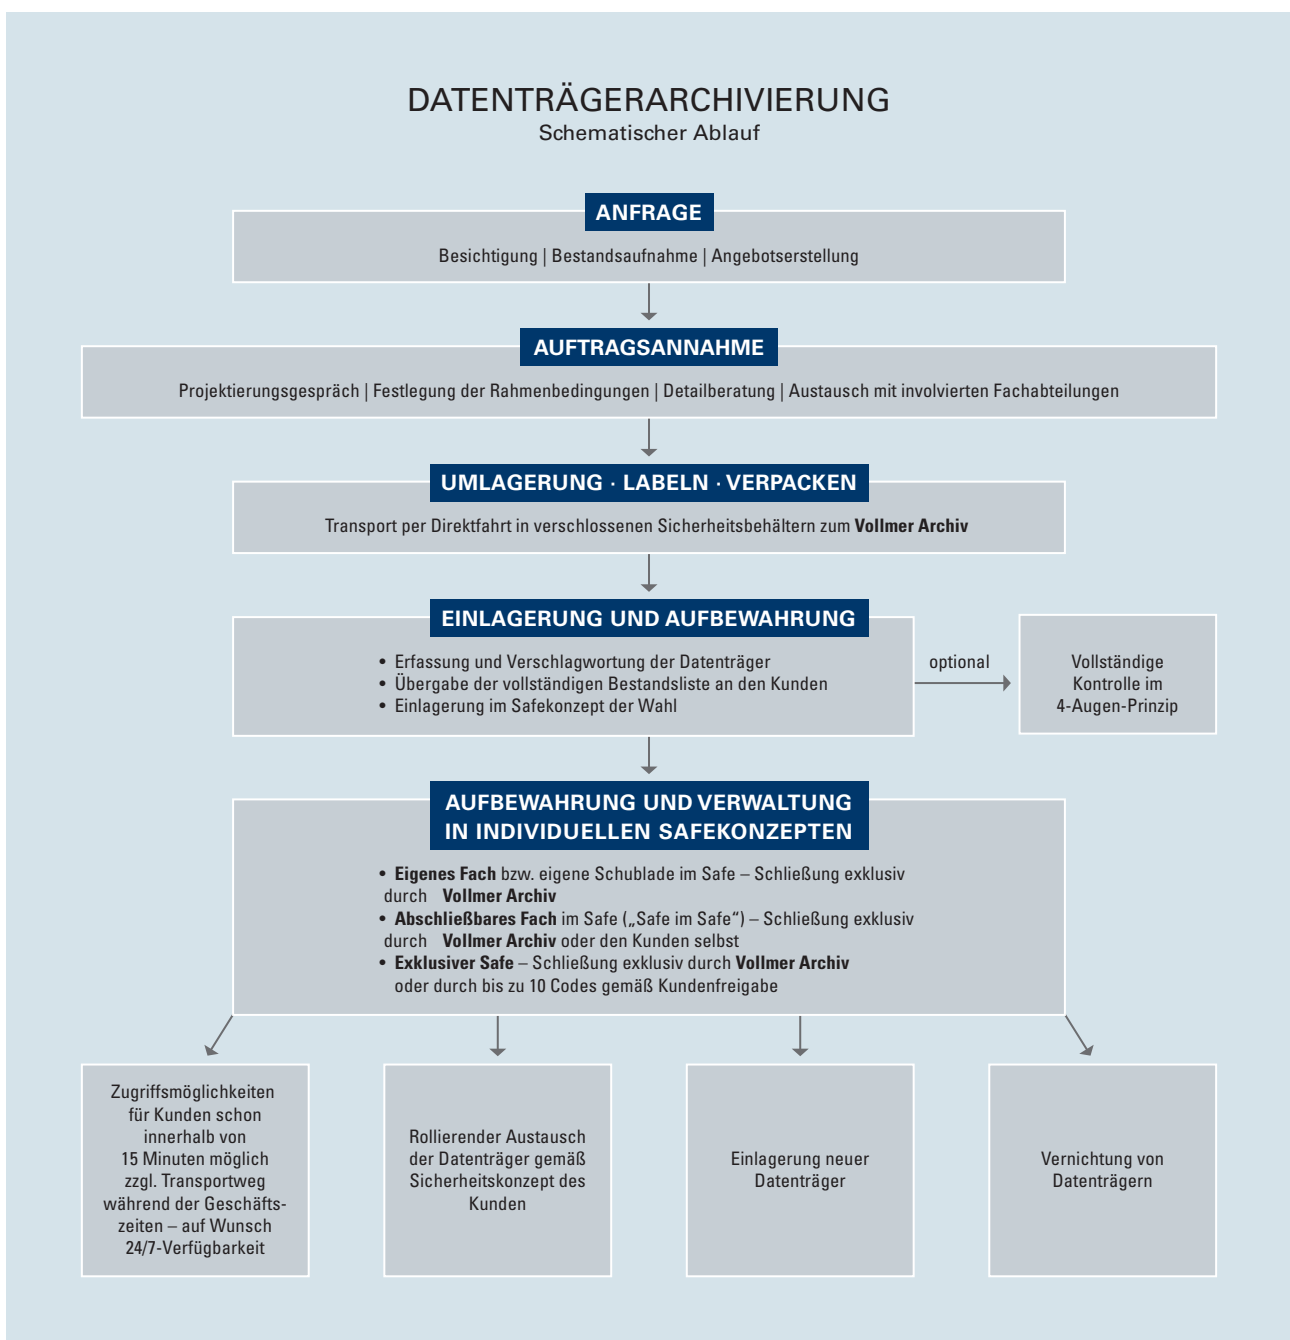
DATENTRÄGERARCHIVIERUNG
Schematischer Ablauf

ANFRAGE
Besichtigung | Bestandsaufnahme | Angebotserstellung

AUFTRAGSANNAHME
Projektierungsgespräch | Festlegung der Rahmenbedingungen | Detailberatung | Austausch mit involvierten Fachabteilungen

UMLAGERUNG · LABELN · VERPACKEN
Transport per Direktfahrt in verschlossenen Sicherheitsbehältern zum **Vollmer Archiv**

EINLAGERUNG UND AUFBEWAHRUNG
• Erfassung und Verschlagwortung der Datenträger
• Übergabe der vollständigen Bestandsliste an den Kunden
• Einlagerung im Safekonzept der Wahl

optional

Vollständige Kontrolle im 4-Augen-Prinzip

AUFBEWAHRUNG UND VERWALTUNG IN INDIVIDUELLEN SAFEKONZEPTEN
• **Eigenes Fach** bzw. eigene Schublade im Safe – Schließung exklusiv durch **Vollmer Archiv**
• **Abschließbares Fach** im Safe („Safe im Safe") – Schließung exklusiv durch **Vollmer Archiv** oder den Kunden selbst
• **Exklusiver Safe** – Schließung exklusiv durch **Vollmer Archiv** oder durch bis zu 10 Codes gemäß Kundenfreigabe

Zugriffsmöglichkeiten für Kunden schon innerhalb von 15 Minuten möglich zzgl. Transportweg während der Geschäftszeiten – auf Wunsch 24/7-Verfügbarkeit

Rollierender Austausch der Datenträger gemäß Sicherheitskonzept des Kunden

Einlagerung neuer Datenträger

Vernichtung von Datenträgern